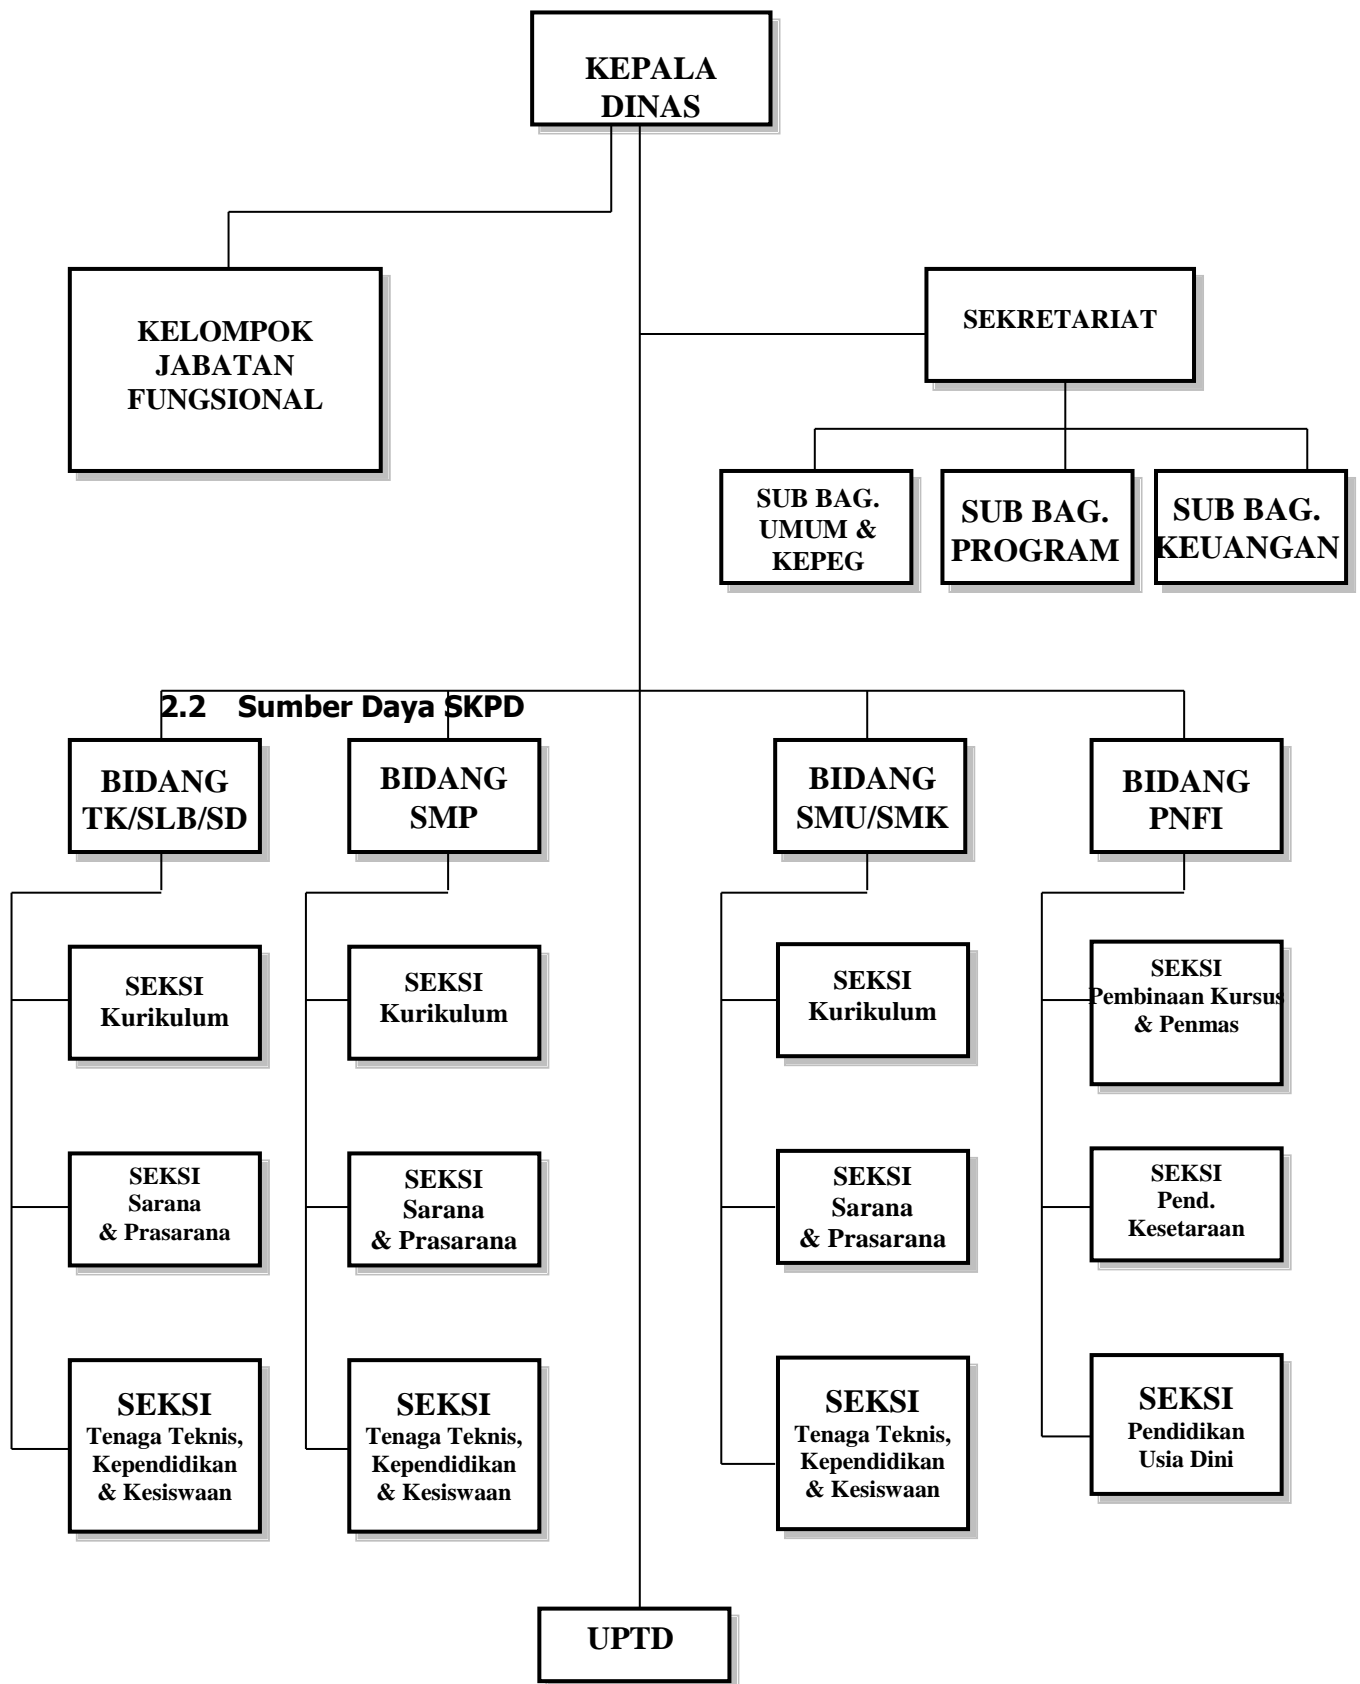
KEPALA DINAS

KELOMPOK JABATAN FUNGSIONAL

SEKRETARIAT

SUB BAG. UMUM & KEPEG

SUB BAG. PROGRAM

SUB BAG. KEUANGAN

2.2 Sumber Daya SKPD

BIDANG TK/SLB/SD

BIDANG SMP

BIDANG SMU/SMK

BIDANG PNFI

SEKSI Kurikulum

SEKSI Kurikulum

SEKSI Kurikulum

SEKSI Pembinaan Kursus & Penmas

SEKSI Sarana & Prasarana

SEKSI Sarana & Prasarana

SEKSI Sarana & Prasarana

SEKSI Pend. Kesetaraan

SEKSI Tenaga Teknis, Kependidikan & Kesiswaan

SEKSI Tenaga Teknis, Kependidikan & Kesiswaan

SEKSI Tenaga Teknis, Kependidikan & Kesiswaan

SEKSI Pendidikan Usia Dini

UPTD